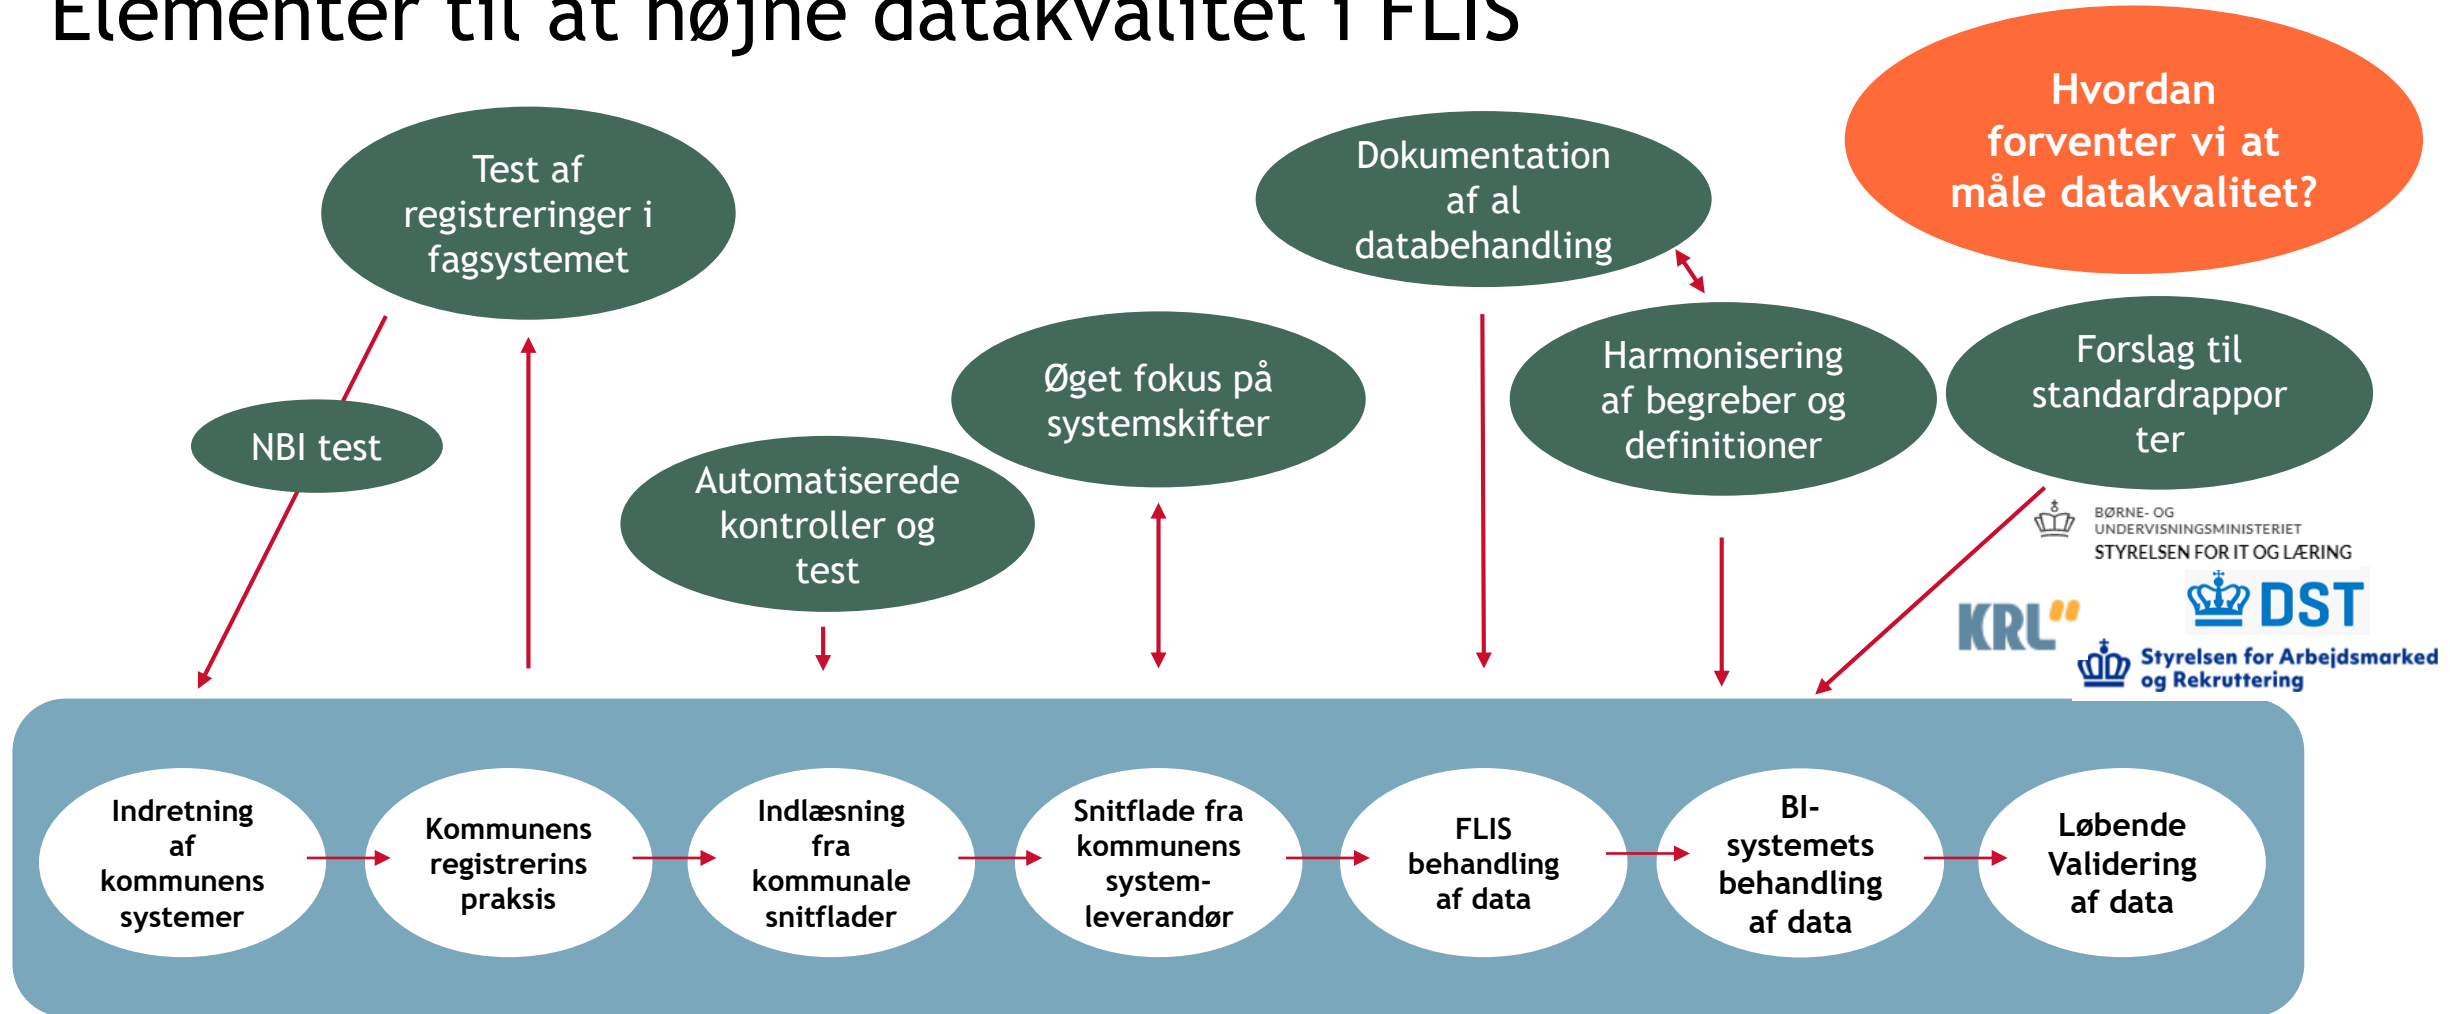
Elementer til at højne datakvalitet i FLIS

Hvordan forventer vi at måle datakvalitet?

Test af registreringer i fagsystemet

Dokumentation af al databehandling

NBI test

Øget fokus på systemskifter

Harmonisering af begreber og definitioner

Forslag til standardrapporter

Automatiserede kontroller og test

BØRNE- OG UNDERVISNINGSMINISTERIET
STYRELSEN FOR IT OG LÆRING

KRL

DST

Styrelsen for Arbejdsmarked og Rekruttering

Indretning af kommunens systemer

Kommunens registrerins praksis

Indlæsning fra kommunale snitflader

Snitflade fra kommunens system-leverandør

FLIS behandling af data

BI-systemets behandling af data

Løbende Validering af data